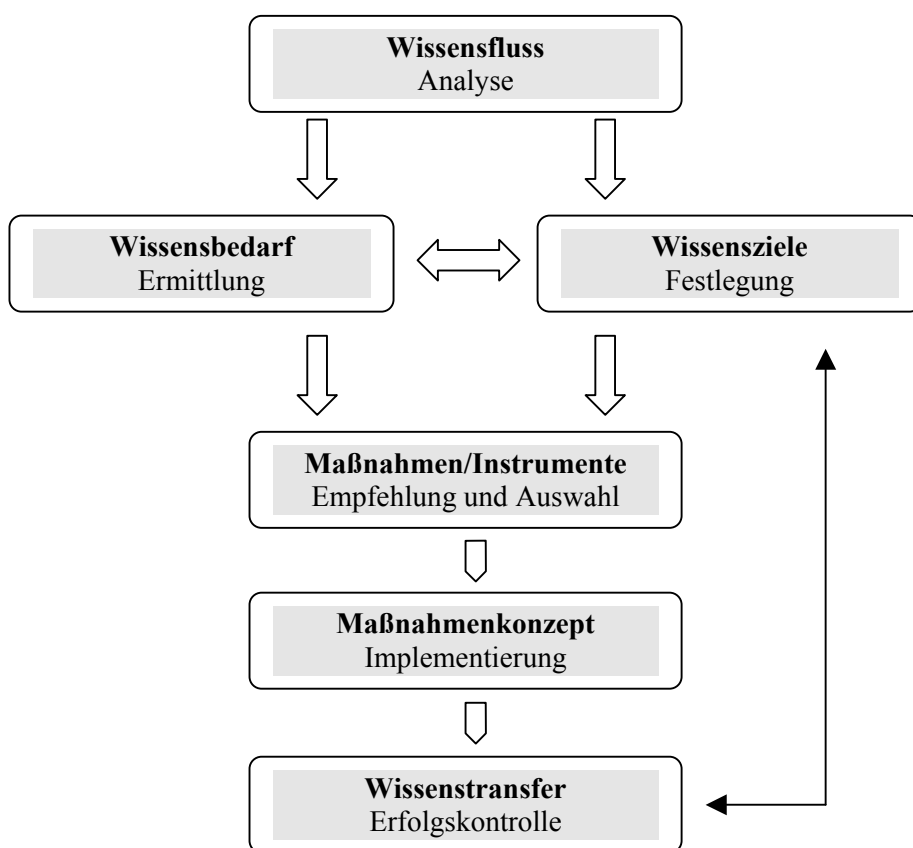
**Wissensfluss**
Analyse

**Wissensbedarf**
Ermittlung

**Wissensziele**
Festlegung

**Maßnahmen/Instrumente**
Empfehlung und Auswahl

**Maßnahmenkonzept**
Implementierung

**Wissenstransfer**
Erfolgskontrolle